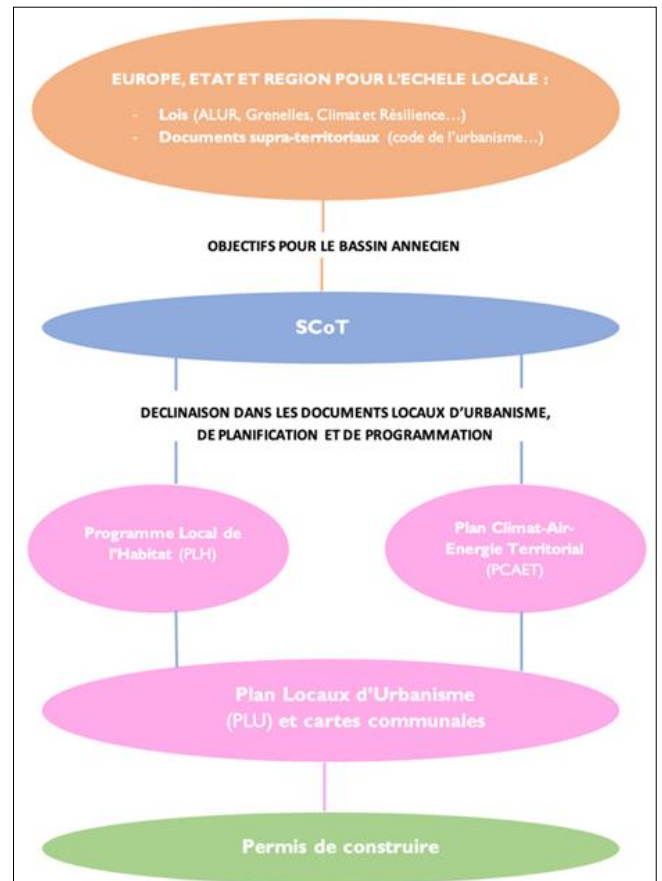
EUROPE, ETAT ET REGION POUR L'ECHELE LOCALE :

- Lois (ALUR, Grenelles, Climat et Résilience…)
- Documents supra-territoriaux (code de l'urbanisme…)

OBJECTIFS POUR LE BASSIN ANNECIEN

SCoT

DECLINAISON DANS LES DOCUMENTS LOCAUX D'URBANISME, DE PLANIFICATION ET DE PROGRAMMATION

Programme Local de l'Habitat (PLH)

Plan Climat-Air-Energie Territorial (PCAET)

Plan Locaux d'Urbanisme (PLU) et cartes communales

Permis de construire